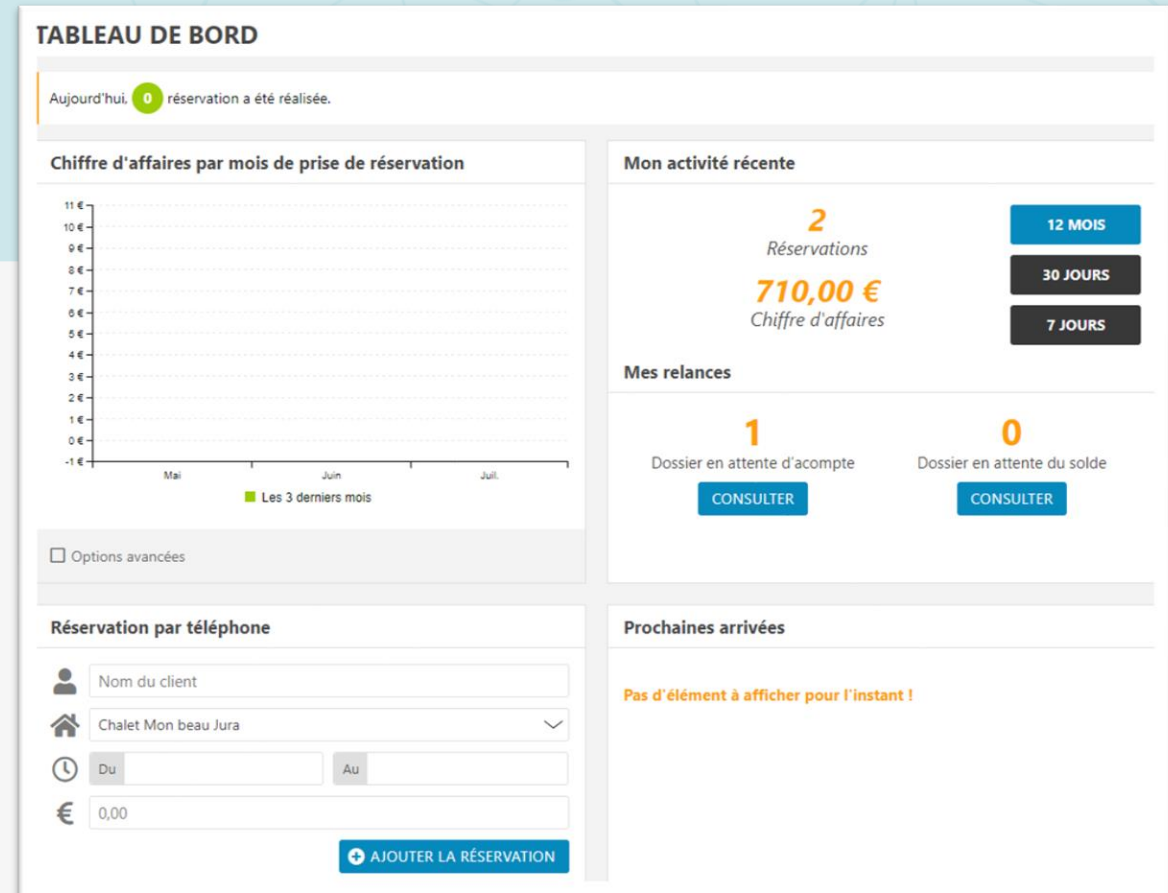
TABLEAU DE BORD

Aujourd'hui, 0 réservation a été réalisée.

Chiffre d'affaires par mois de prise de réservation

11 €
10 €
9 €
8 €
7 €
6 €
5 €
4 €
3 €
2 €
1 €
0 €
-1 €

Mai
Juin
Juil.

Les 3 derniers mois

Options avancées

Mon activité récente

2
Réservations

710,00 €
Chiffre d'affaires

12 MOIS
30 JOURS
7 JOURS

Mes relances

1
Dossier en attente d'acompte
CONSULTER

0
Dossier en attente du solde
CONSULTER

Réservation par téléphone

Nom du client
Chalet Mon beau Jura
Du
Au
0,00
AJOUTER LA RÉSERVATION

Prochaines arrivées

Pas d'élément à afficher pour l'instant !